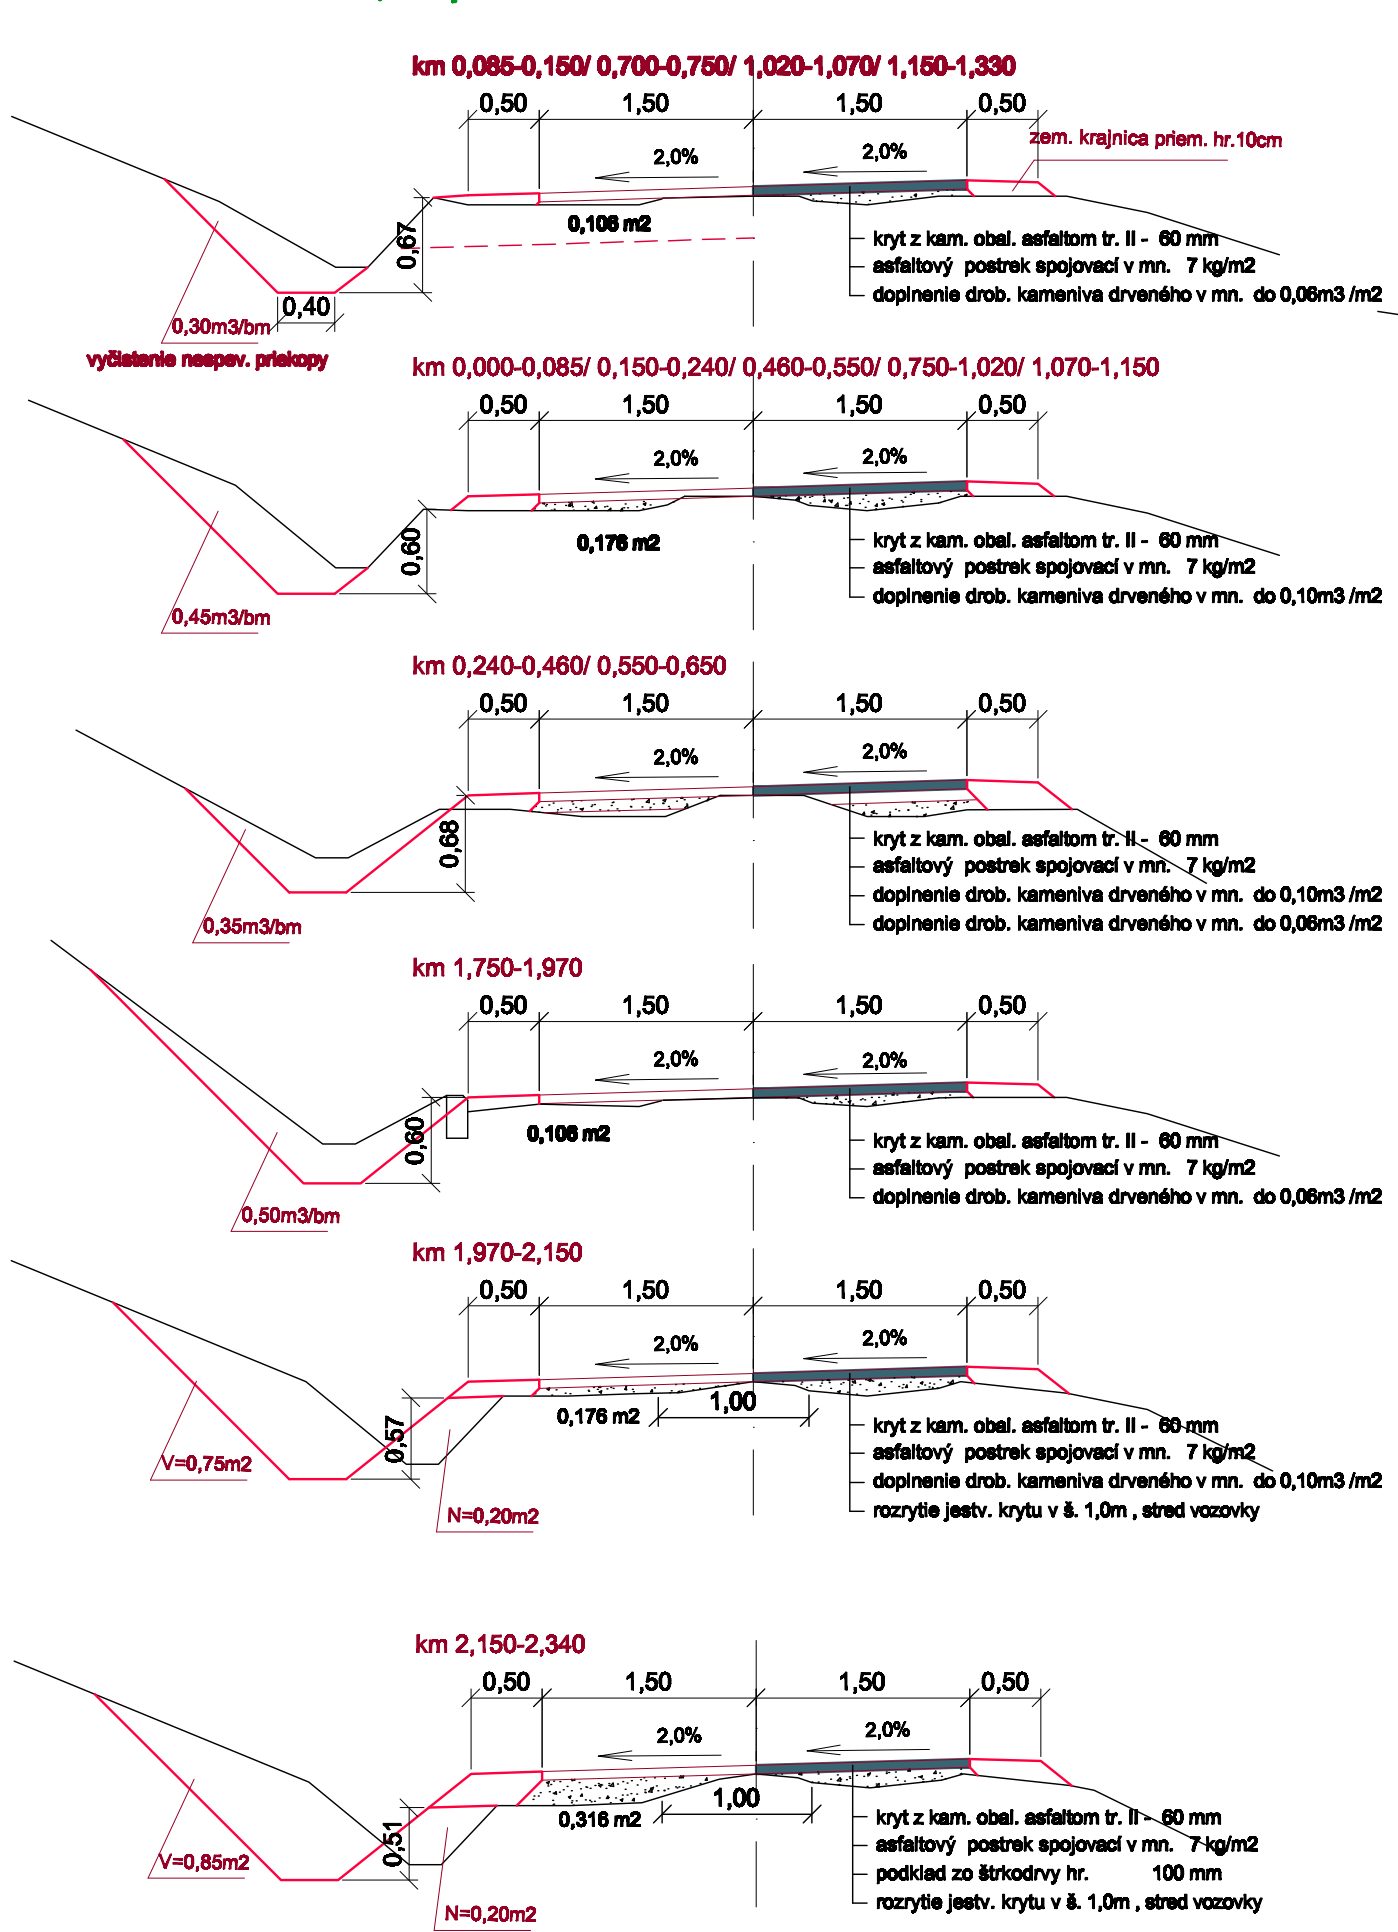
km 0,085-0,150/ 0,700-0,750/ 1,020-1,070/ 1,150-1,330

0,50 1,50 1,50 0,50

zem. krajnica priem. hr.10cm

2,0% 2,0%

0,106 m2

0,67

kryt z kam. obal. asfaltom tr. II - 60 mm
asfaltový postrek spojovací v mn. 7 kg/m2
doplnenie drob. kameniva drveného v mn. do 0,06m3 /m2

0,40

0,30m3/bm

vyčistenie nespev. priekopy

km 0,000-0,085/ 0,150-0,240/ 0,460-0,550/ 0,750-1,020/ 1,070-1,150

0,50 1,50 1,50 0,50

2,0% 2,0%

0,60

0,176 m2

kryt z kam. obal. asfaltom tr. II - 60 mm
asfaltový postrek spojovací v mn. 7 kg/m2
doplnenie drob. kameniva drveného v mn. do 0,10m3 /m2

0,45m3/bm

km 0,240-0,460/ 0,550-0,650

0,50 1,50 1,50 0,50

2,0% 2,0%

0,68

kryt z kam. obal. asfaltom tr. II - 60 mm
asfaltový postrek spojovací v mn. 7 kg/m2
doplnenie drob. kameniva drveného v mn. do 0,10m3 /m2
doplnenie drob. kameniva drveného v mn. do 0,06m3 /m2

0,35m3/bm

km 1,750-1,970

0,50 1,50 1,50 0,50

2,0% 2,0%

0,60

0,106 m2

kryt z kam. obal. asfaltom tr. II - 60 mm
asfaltový postrek spojovací v mn. 7 kg/m2
doplnenie drob. kameniva drveného v mn. do 0,06m3 /m2

0,50m3/bm

km 1,970-2,150

0,50 1,50 1,50 0,50

2,0% 2,0%

0,176 m2

1,00

0,57

kryt z kam. obal. asfaltom tr. II - 60 mm
asfaltový postrek spojovací v mn. 7 kg/m2
doplnenie drob. kameniva drveného v mn. do 0,10m3 /m2
rozrytie jestv. krytu v š. 1,0m , stred vozovky

V=0,75m2

N=0,20m2

km 2,150-2,340

0,50 1,50 1,50 0,50

2,0% 2,0%

0,316 m2

1,00

0,51

kryt z kam. obal. asfaltom tr. II - 60 mm
asfaltový postrek spojovací v mn. 7 kg/m2
podklad zo štrkodrvy hr. 100 mm
rozrytie jestv. krytu v š. 1,0m , stred vozovky

V=0,85m2

N=0,20m2